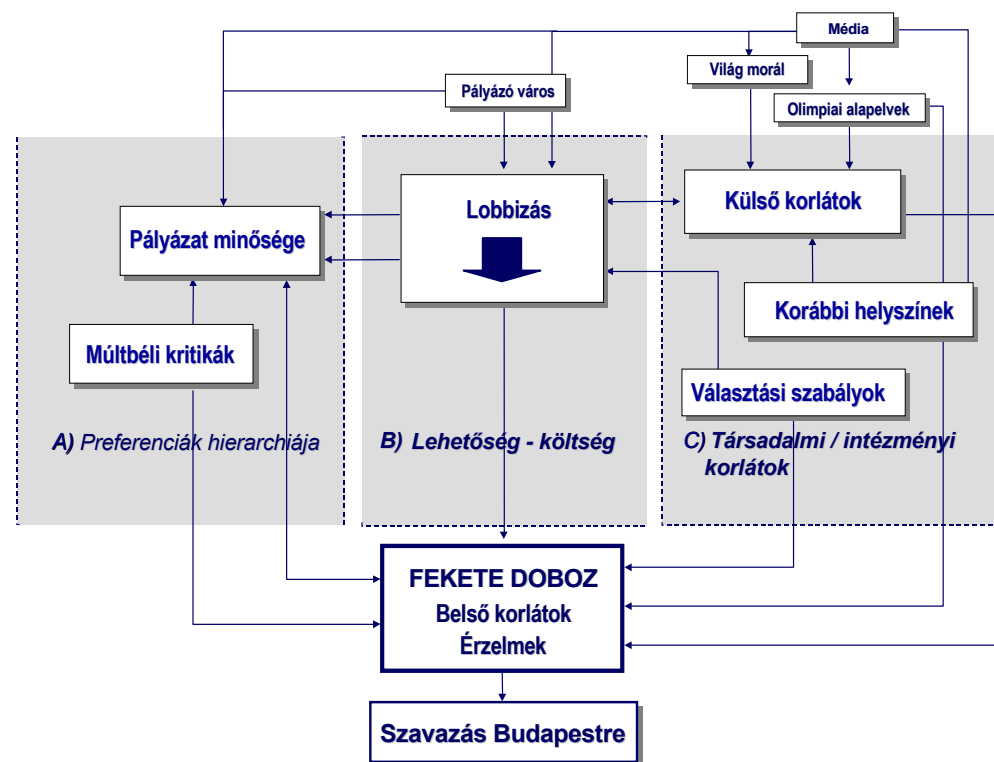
Média

Világ morál

Pályázó város

Olimpiai alapelvek

Lobbizás

Külső korlátok

Pályázat minősége

Korábbi helyszínek

Múltbéli kritikák

Választási szabályok

A) Preferenciák hierarchiája

B) Lehetőség - költség

C) Társadalmi / intézményi korlátok

FEKETE DOBOZ
Belső korlátok
Érzelmek

Szavazás Budapestre